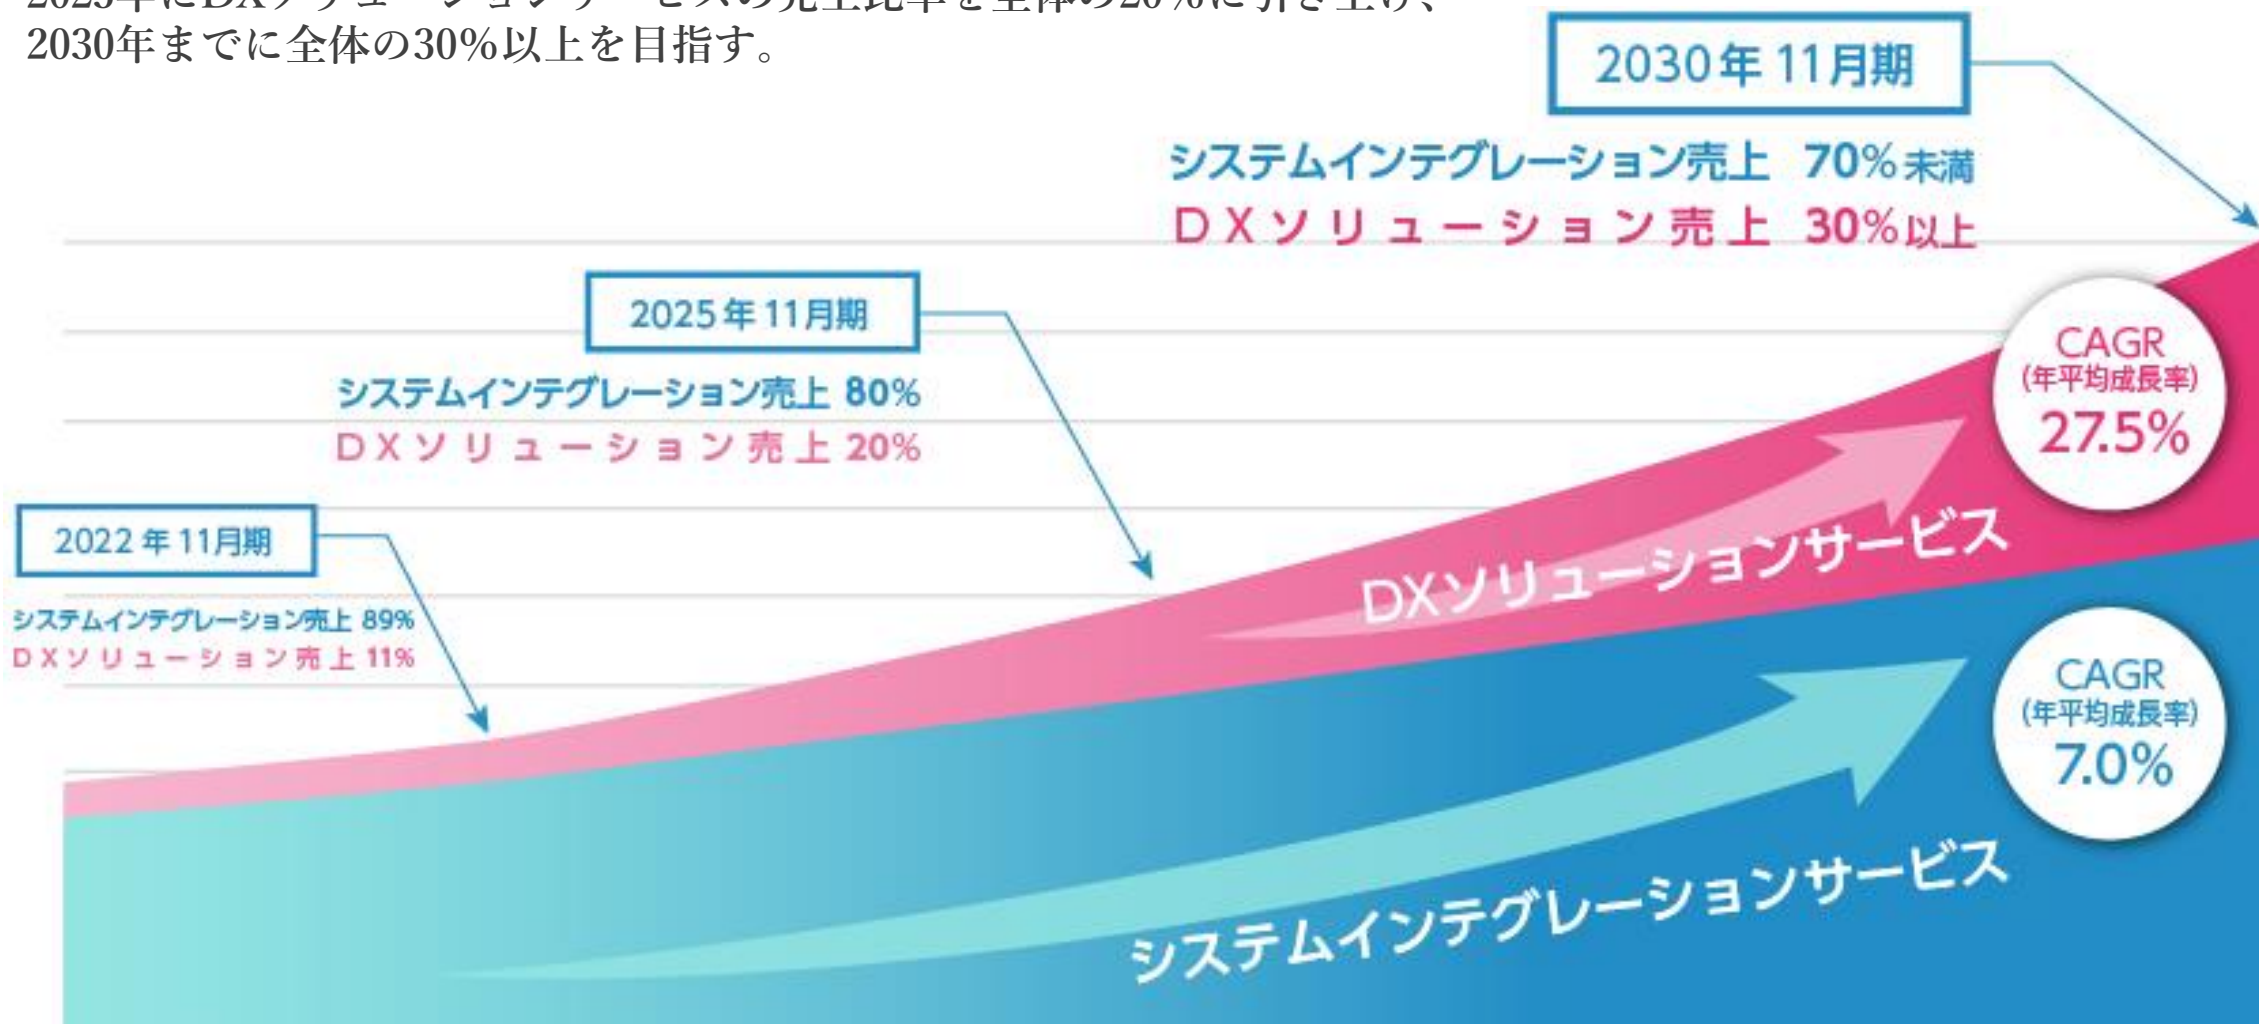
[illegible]
2030年までに全体の30%以上を目指す。

2030年11月期

システムインテグレーション売上 70%未満
DXソリューション売上 30%以上

2025年11月期

システムインテグレーション売上 80%
DXソリューション売上 20%

2022年11月期

システムインテグレーション売上 89%
DXソリューション売上 11%

CAGR
(年平均成長率)
27.5%

DXソリューションサービス

CAGR
(年平均成長率)
7.0%

システムインテグレーションサービス